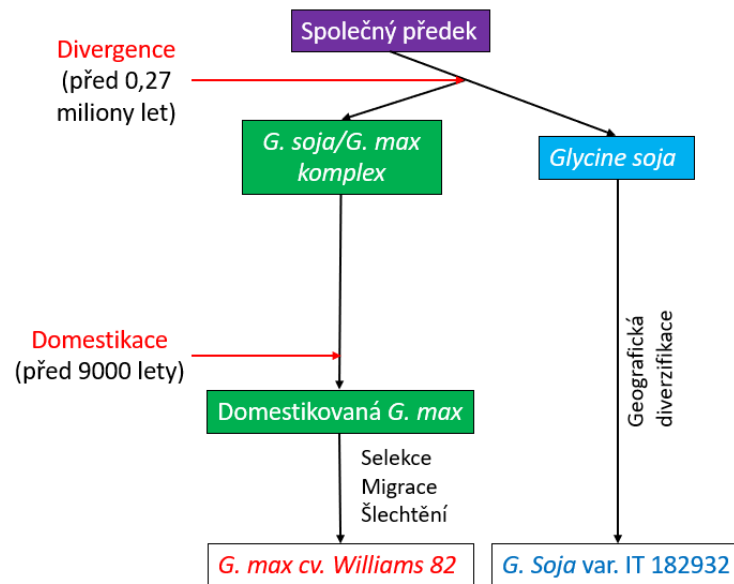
Společný předek

Divergence
(před 0,27 miliony let)

G. soja/G. max komplex

Glycine soja

Domestikace
(před 9000 lety)

Domestikovaná G. max

Selekce
Migrace
Šlechtění

Geografická diverzifikace

G. max cv. Williams 82

G. Soja var. IT 182932